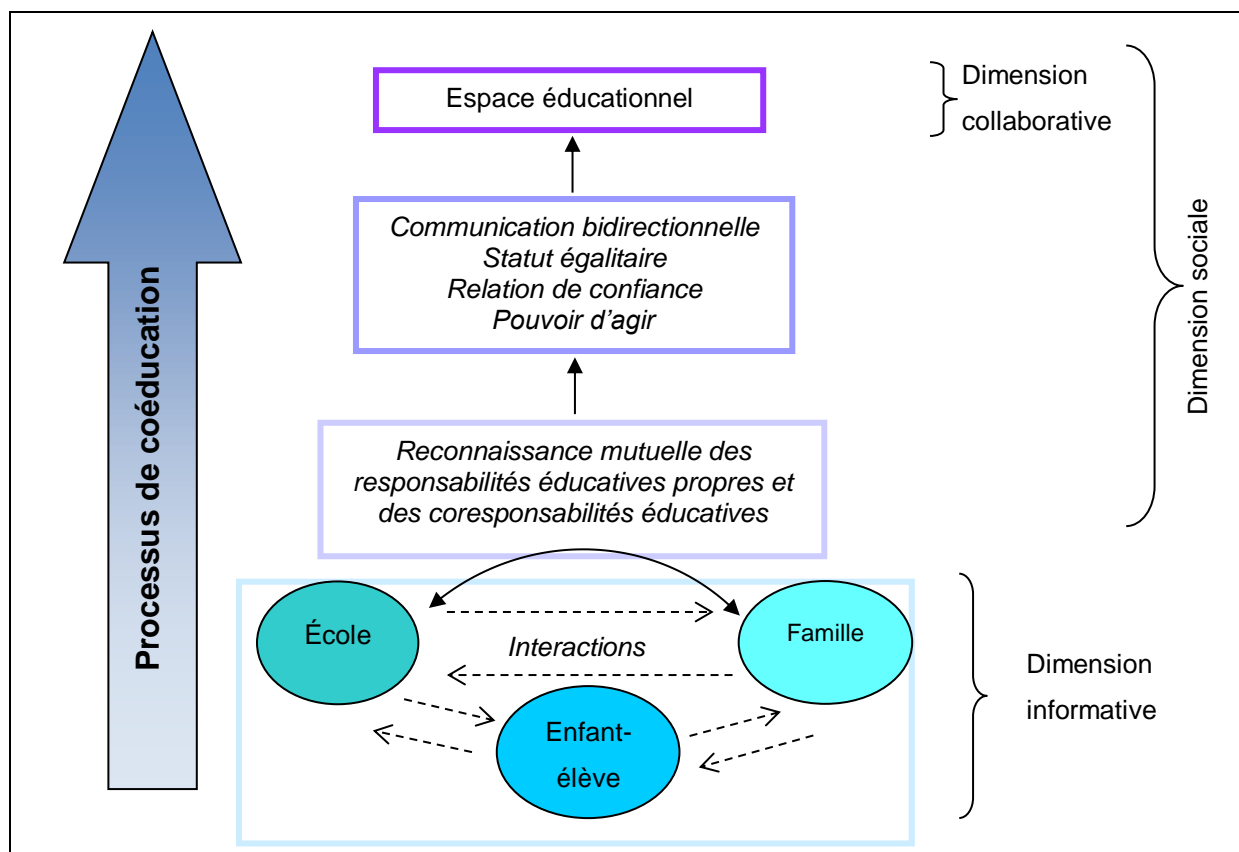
Processus de coéducation

Espace éducationnel

Dimension collaborative

Communication bidirectionnelle
Statut égalitaire
Relation de confiance
Pouvoir d'agir

Dimension sociale

Reconnaissance mutuelle des responsabilités éducatives propres et des coresponsabilités éducatives

École

Interactions

Famille

Enfant-élève

Dimension informative